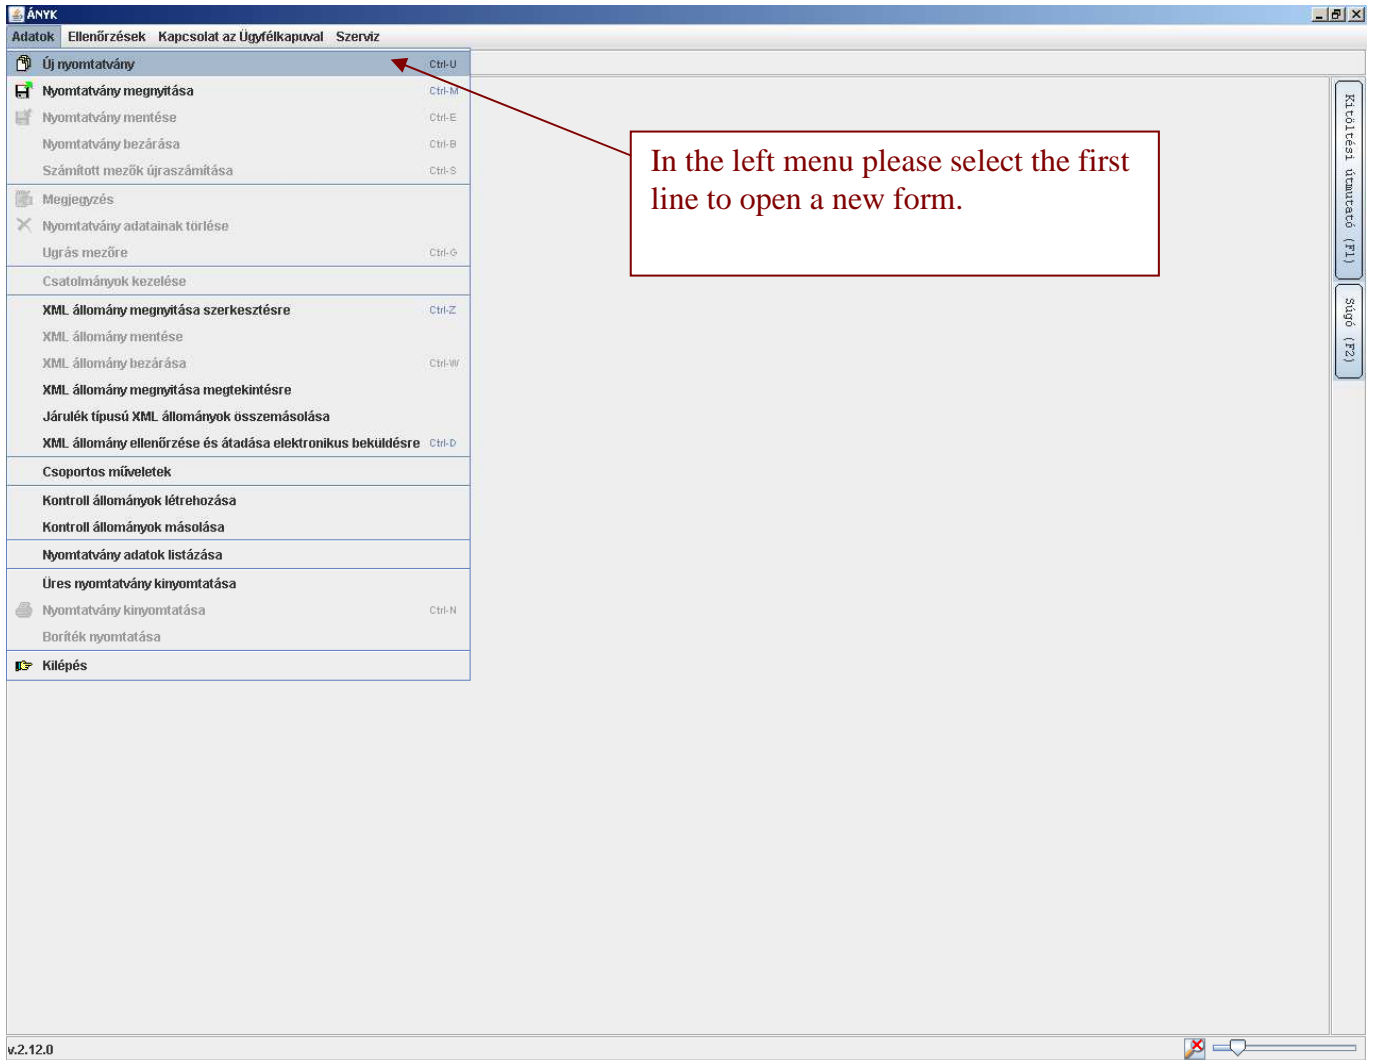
ÁNYK

Adatok Ellenőrzések Kapcsolat az Ügyfélkapuval Szerviz

Új nyomtatvány Ctrl-U
Nyomtatvány megnyitása Ctrl-M
Nyomtatvány mentése Ctrl-E
Nyomtatvány bezárása Ctrl-B
Számított mezők újraszámítása Ctrl-S
Megjegyzés
Nyomtatvány adatainak törlése
Ugrás mezőre Ctrl-G
Csatolmányok kezelése
XML állomány megnyitása szerkesztésre Ctrl-Z
XML állomány mentése
XML állomány bezárása Ctrl-W
XML állomány megnyitása megtekintésre
Járulék típusú XML állományok összemásolása
XML állomány ellenőrzése és átadása elektronikus beküldésre Ctrl-D
Csoportos műveletek
Kontroll állományok létrehozása
Kontroll állományok másolása
Nyomtatvány adatok listázása
Üres nyomtatvány kinyomtatása
Nyomtatvány kinyomtatása Ctrl-N
Boríték nyomtatása
Kilépés

In the left menu please select the first line to open a new form.

Kitöltési útmutató (F1)
Súgó (F2)

v.2.12.0